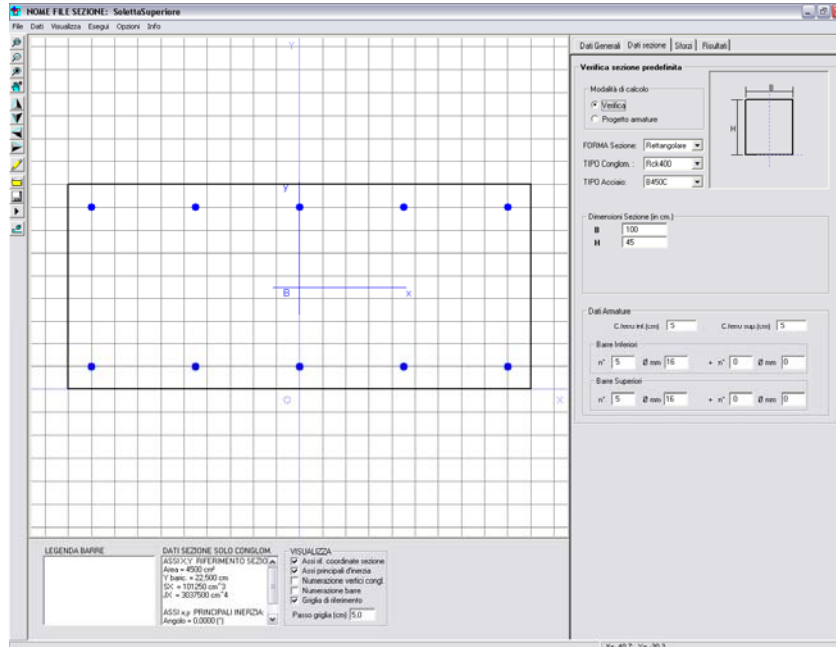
NOME FILE SEZIONE: SolettaSuperiore

File Dati Visualizza Esegui Opzioni Info

Y
y
B
x
O
X

Dati Generali | Dati sezione | Sforzi | Risultati

Verifica sezione predefinita

Modalità di calcolo
Verifica
Progetto armature

FORMA Sezione: Rettangolare
TIPO Conglom.: Rck400
TIPO Acciaio: B450C

B
H

Dimensioni Sezione (in cm.)
B 100
H 45

Dati Armature
C.ferro inf.(cm) 5
C.ferro sup.(cm) 5

Barre Inferiori
n° 5 Ø mm 16 + n° 0 Ø mm 0

Barre Superiori
n° 5 Ø mm 16 + n° 0 Ø mm 0

LEGENDA BARRE

DATI SEZIONE SOLO CONGLOM.
ASSI X,Y RIFERIMENTO SEZIO
Area = 4500 cm²
Y baric. = 22,500 cm
SX = 101250 cm^3
JX = 3037500 cm^4

ASSI x,y PRINCIPALI INERZIA:
Angolo = 0.0000 (°)

VISUALIZZA
Assi rif. coordinate sezione
Assi principali d'inerzia
Numerazione vertici congl.
Numerazione barre
Griglia di riferimento
Passo griglia (cm) 5.0

X= 40.7 Y= 30.3